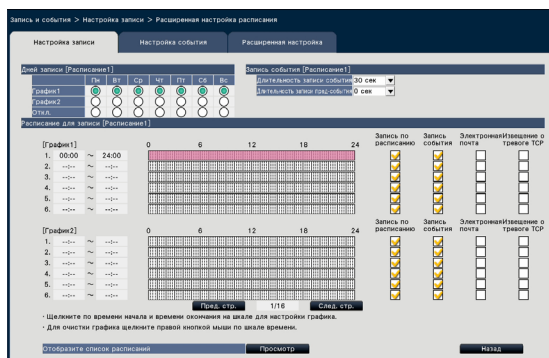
Запись и события > Настройка записи > Расширенная настройка расписания

Настройка записи | Настройка события | Расширенная настройка

Дней записи [Расписание1]

| | Пн | Вт | Ср | Чт | Пт | Сб | Вс |
|---|---|---|---|---|---|---|---|
| График1 | | | | | | | |
| График2 | | | | | | | |
| Откл. | | | | | | | |

Запись события [Расписание1]

Длительность записи события 30 сек

Длительность записи пред-события 0 сек

Расписание для записи [Расписание1]

[График1]

0 6 12 18 24

1. 00:00 ~ 24:00
2. --:-- ~ --:--
3. --:-- ~ --:--
4. --:-- ~ --:--
5. --:-- ~ --:--
6. --:-- ~ --:--

Запись по расписанию | Запись события | Электронная почта | Извещение о тревоге TCP

[График2]

0 6 12 18 24

1. --:-- ~ --:--
2. --:-- ~ --:--
3. --:-- ~ --:--
4. --:-- ~ --:--
5. --:-- ~ --:--
6. --:-- ~ --:--

Запись по расписанию | Запись события | Электронная почта | Извещение о тревоге TCP

Пред. стр. 1/18 След. стр.

· Щелкните по времени начала и времени окончания на шкале для настройки графика.

· Для очистки графика щелкните правой кнопкой мыши по шкале времени.

Отобразите список расписаний | Просмотр | Назад